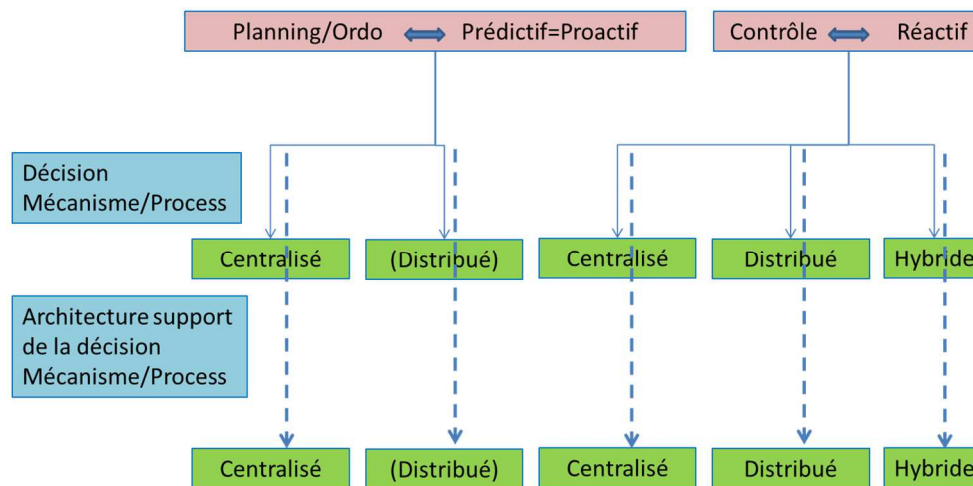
Planning/Ordo Prédictif=Proactif

Contrôle Réactif

Décision Mécanisme/Process

Centralisé

(Distribué)

Centralisé

Distribué

Hybride

Architecture support de la décision Mécanisme/Process

Centralisé

(Distribué)

Centralisé

Distribué

Hybride